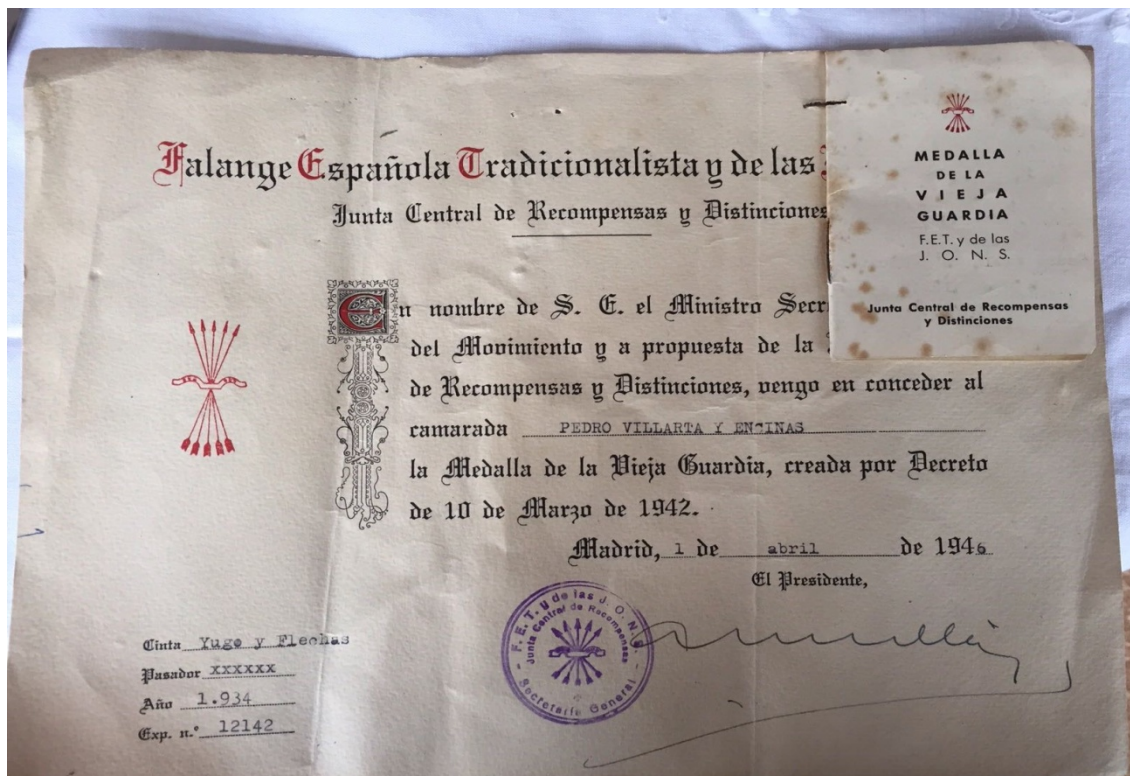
Falange Española Tradicionalista y de las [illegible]

Junta Central de Recompensas y Distinciones

MEDALLA DE LA VIEJA GUARDIA

F.E.T. y de las J. O. N. S.

Junta Central de Recompensas y Distinciones

En nombre de S. E. el Ministro Secr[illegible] del Movimiento y a propuesta de la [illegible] de Recompensas y Distinciones, vengo en conceder al camarada PEDRO VILLARTA Y ENCINAS la Medalla de la Vieja Guardia, creada por Decreto de 10 de Marzo de 1942.

Madrid, 1 de abril de 1946

El Presidente,

F. E. T. y de las J. O. N. S. Junta Central de Recompensas Secretaría General

Cinta Yugo y Flechas
Pasador XXXXXX
Año 1.934
Exp. n.º 12142